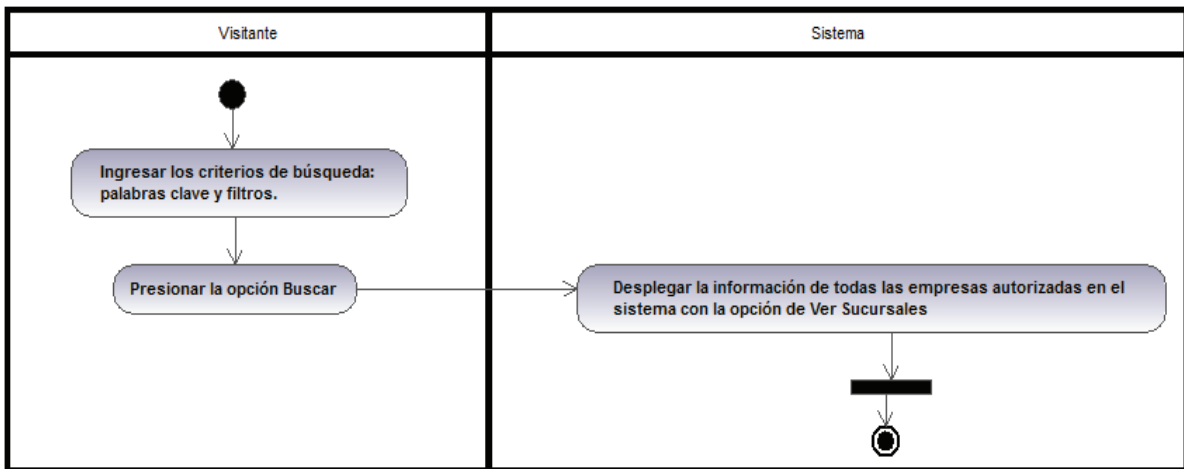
Visitante

Sistema

Ingresar los criterios de búsqueda: palabras clave y filtros.

Presionar la opción Buscar

Desplegar la información de todas las empresas autorizadas en el sistema con la opción de Ver Sucursales